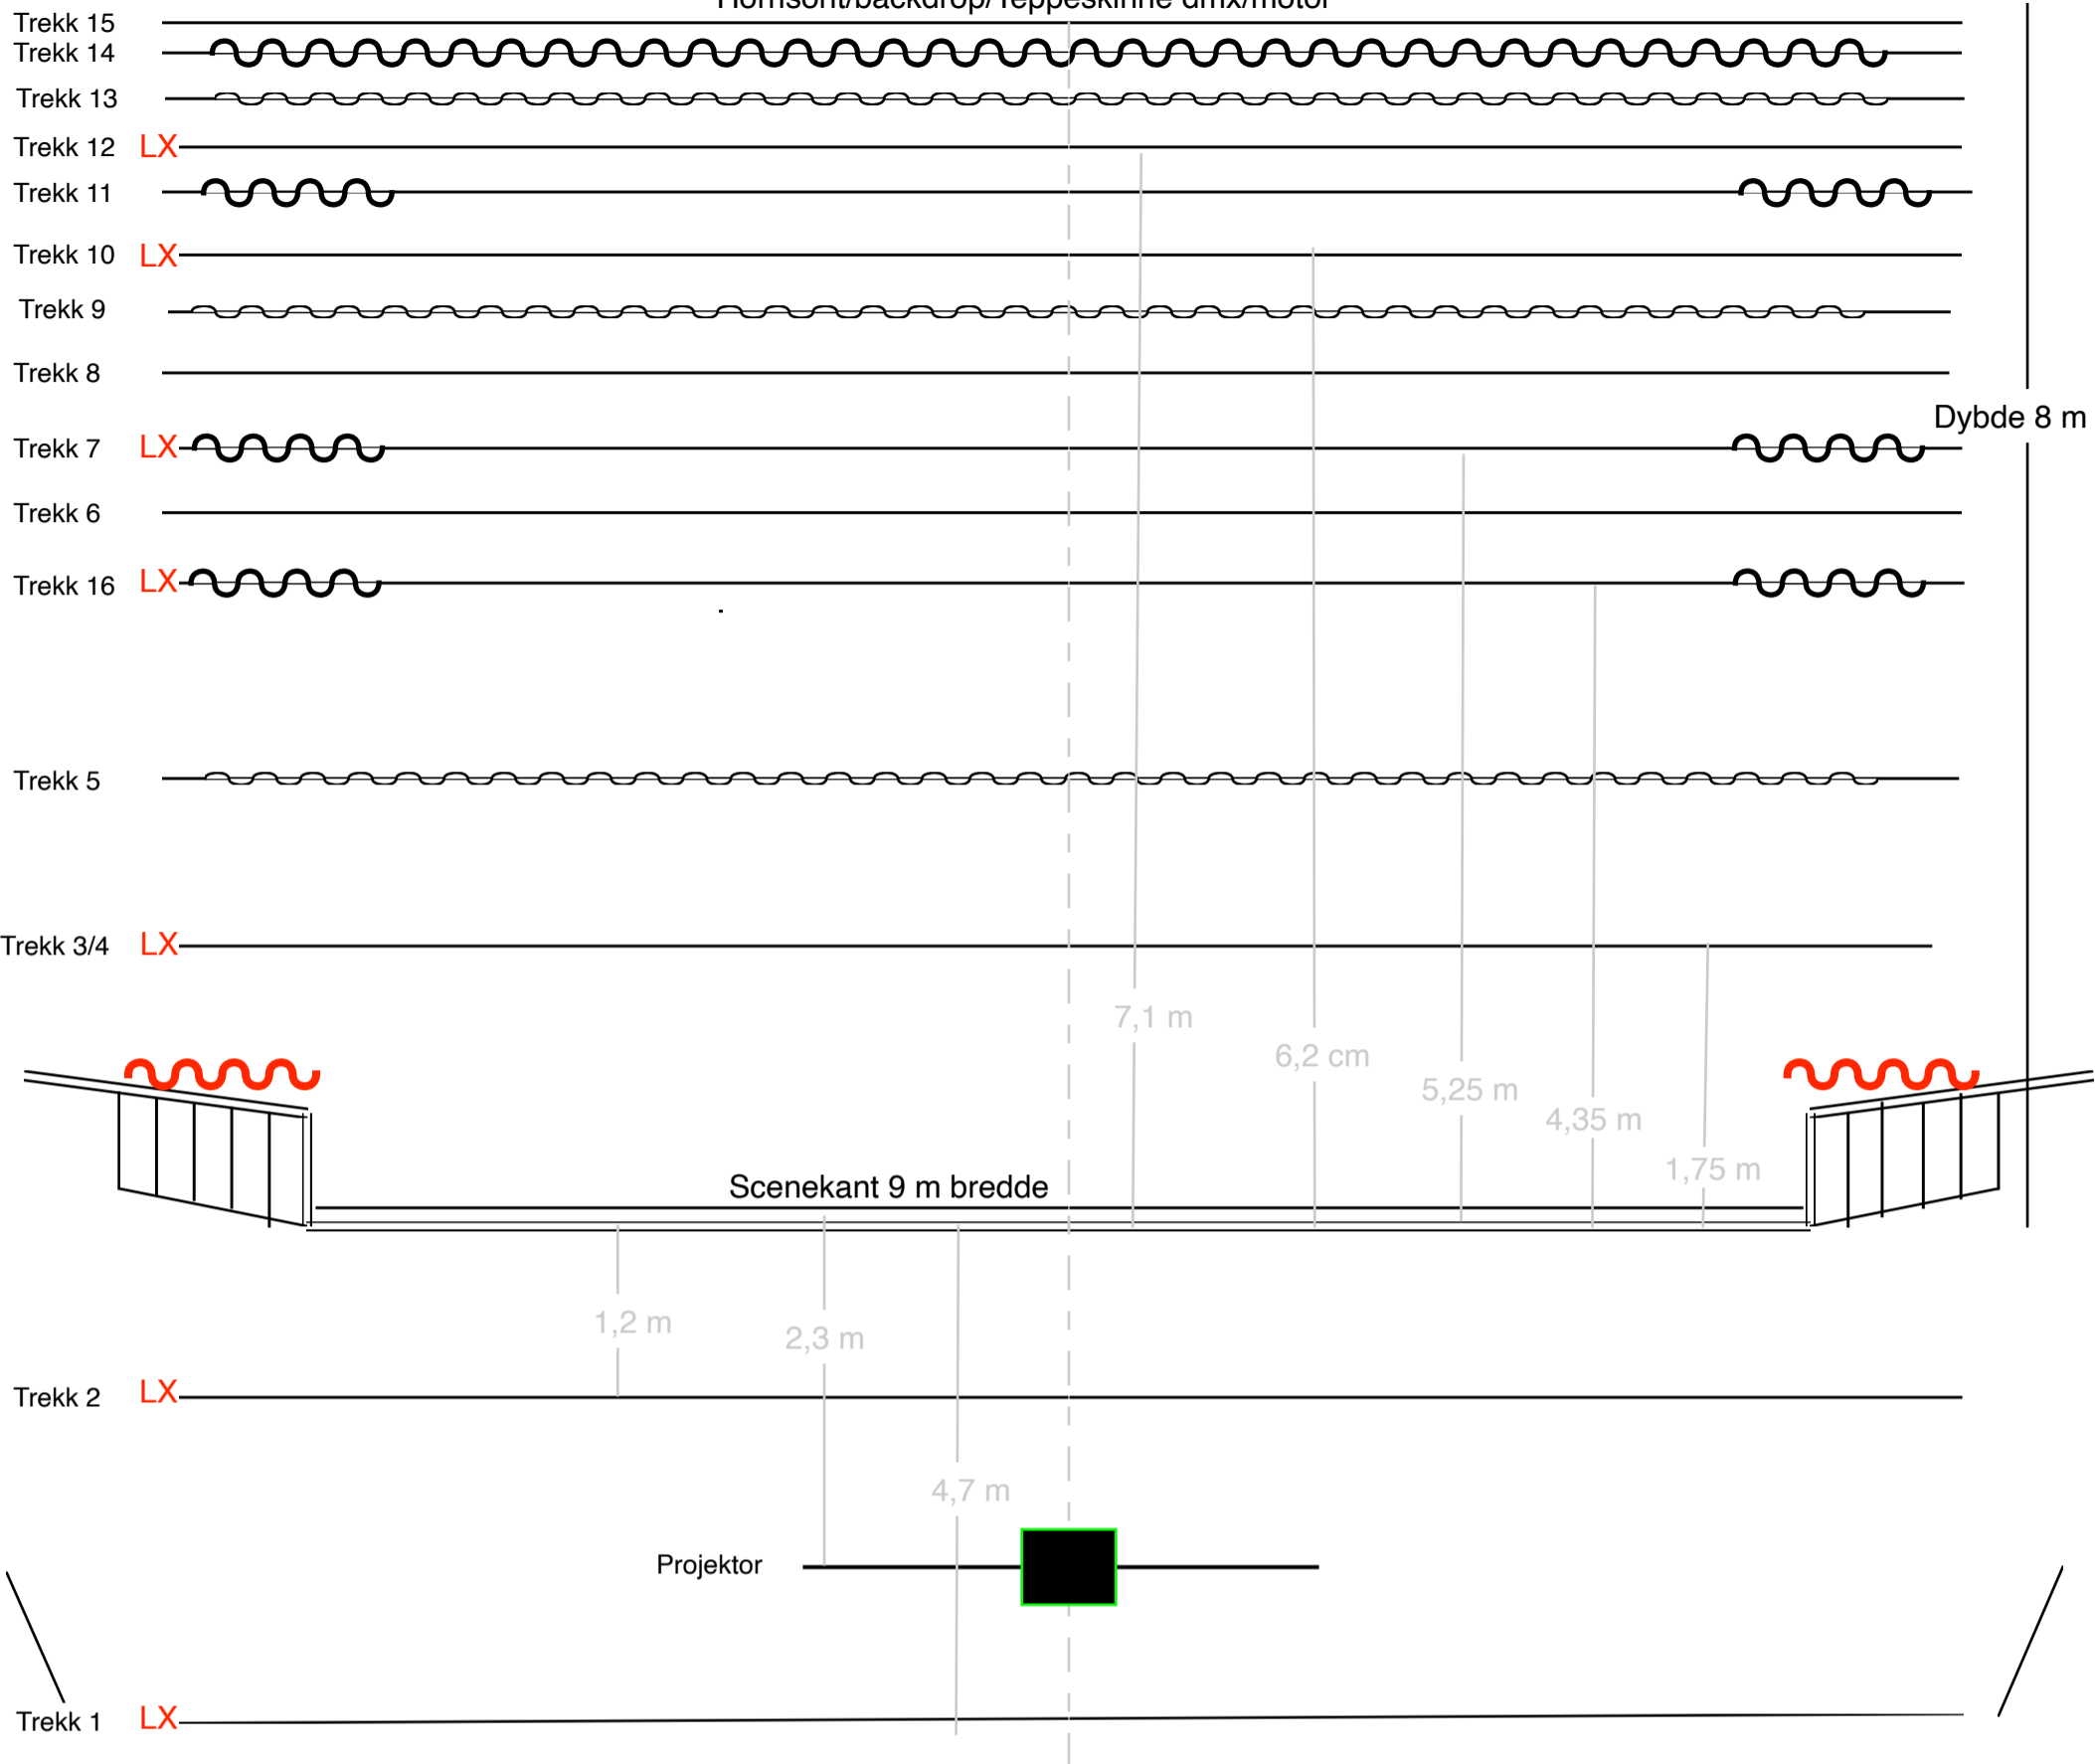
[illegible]

Trekk 15
Trekk 14
Trekk 13
Trekk 12 LX
Trekk 11
Trekk 10 LX
Trekk 9
Trekk 8
Trekk 7 LX
Dybde 8 m
Trekk 6
Trekk 16 LX
Trekk 5
Trekk 3/4 LX
7,1 m
6,2 cm
5,25 m
4,35 m
1,75 m
Scenekant 9 m bredde
1,2 m
2,3 m
Trekk 2 LX
4,7 m
Projektor
Trekk 1 LX